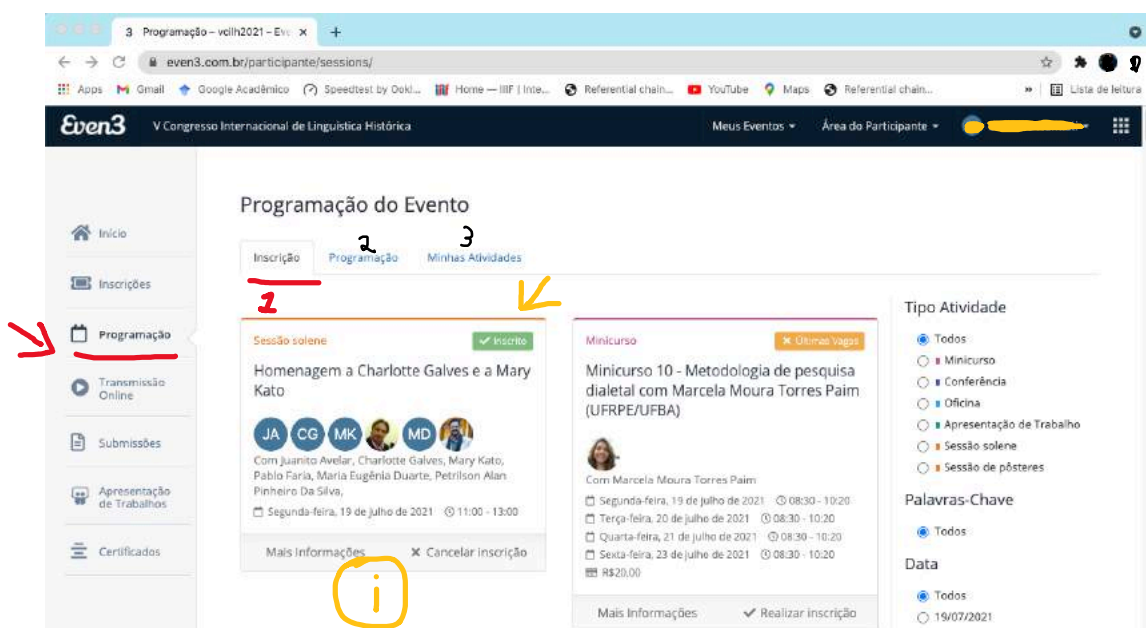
3 Programação – vcilh2021 – Eve ×
+
even3.com.br/participante/sessions/
Apps Gmail Google Acadêmico Speedtest by Ookl... Home — IIIF | Inte... Referential chain... YouTube Maps Referential chain...
» Lista de leitura

Even3 V Congresso Internacional de Linguística Histórica
Meus Eventos ▾ Área do Participante ▾

Início
Inscrições
Programação
Transmissão Online
Submissões
Apresentação de Trabalhos
Certificados

Programação do Evento

Inscrição 1
Programação 2
Minhas Atividades 3

Sessão solene
✔ Inscrito
Homenagem a Charlotte Galves e a Mary Kato
JA CG MK MD
Com Juanito Avelar, Charlotte Galves, Mary Kato, Pablo Faria, Maria Eugênia Duarte, Petrilson Alan Pinheiro Da Silva,
Segunda-feira, 19 de julho de 2021 11:00 - 13:00
Mais Informações
× Cancelar inscrição

Minicurso
× Últimas Vagas
Minicurso 10 - Metodologia de pesquisa dialetal com Marcela Moura Torres Paim (UFRPE/UFBA)
Com Marcela Moura Torres Paim
Segunda-feira, 19 de julho de 2021 08:30 - 10:20
Terça-feira, 20 de julho de 2021 08:30 - 10:20
Quarta-feira, 21 de julho de 2021 08:30 - 10:20
Sexta-feira, 23 de julho de 2021 08:30 - 10:20
R$20,00
Mais Informações
✔ Realizar inscrição

Tipo Atividade
Todos
Minicurso
Conferência
Oficina
Apresentação de Trabalho
Sessão solene
Sessão de pôsteres
Palavras-Chave
Todos
Data
Todos
19/07/2021